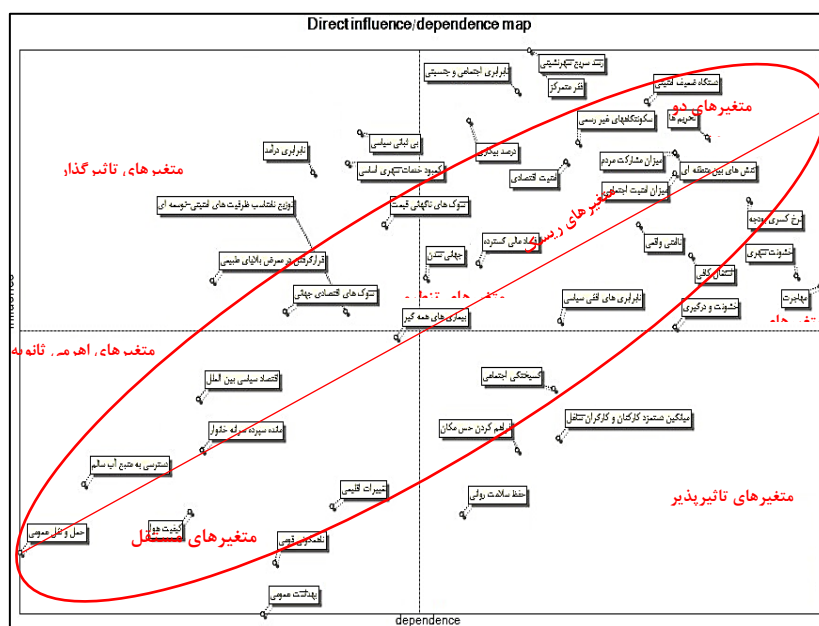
Direct influence/dependence map

influence

dependence

متغیرهای تاثیر گذار

متغیرهای اهرمی ثانویه

متغیرهای دو

متغیرهای ریسک

متغیرهای تاثیرپذیر

متغیرهای مستقل

رشد سریع شهرنشینی
نابرابری اجتماعی و جنسیتی
فقر متمرکز
دستگاه ضعیف امنیتی
تحریم ها
سکونتگاههای غیر رسمی
نابرابری درآمد
بی ثباتی سیاسی
کمبود خدمات شهری اساسی
درصد بیکاری
امنیت اقتصادی
میزان مشارکت مردم
میزان امنیت اجتماعی
تنش های بین منطقه ای
توزیع نامتناسب ظرفیت های امنیتی-توسعه ای
شوک های ناگهانی قیمت
فساد مالی گسترده
جهانی شدن
ناامنی واقعی
نرخ کسری بودجه
خشونت شهری
قرارگرفتن در معرض بلایای طبیعی
شوک های اقتصادی جهانی
احساس کافی
نابرابری های قفقی سیاسی
خشونت و درگیری
مهاجرت
بیماری های همه گیر
اقتصاد سیاسی بین الملل
گسیختگی اجتماعی
میانگین جمعیت کارکنان و کارگران شاغل
مقدمه سپرده سرمایه خارجی
فراهم کردن حس مکان
دسترسی به منابع آب سالم
تغییرات اقلیمی
حفظ سلامت روانی
حمل و نقل عمومی
کیفیت هوا
تقسیم بندی قومی
بهداشت عمومی